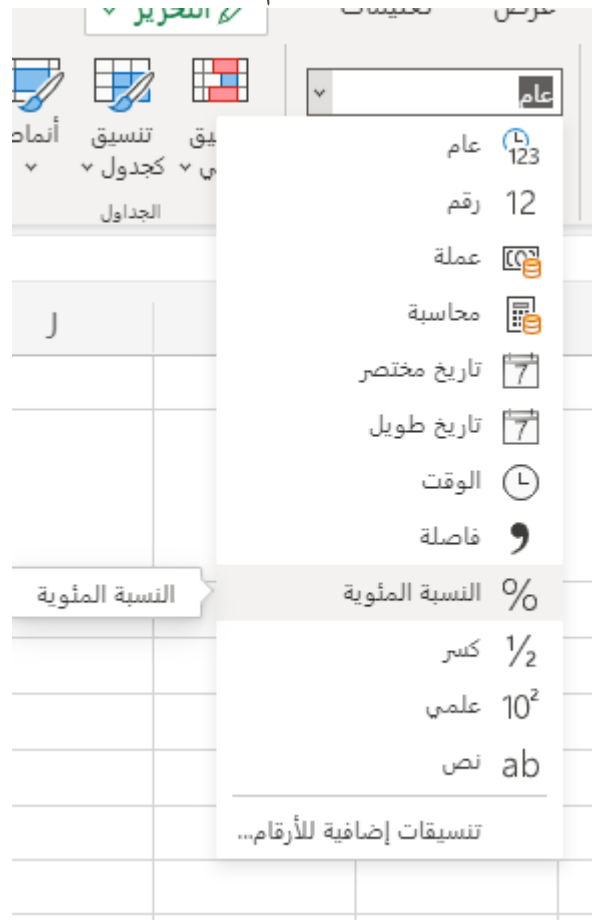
التحرير
تعليقات
عرض
عام
أنماط
تنسيق كجدول
تنسيق
الجداول
J
عام
123
12 رقم
عملة
محاسبة
تاريخ مختصر
7
تاريخ طويل
7
الوقت
فاصلة
النسبة المئوية
% النسبة المئوية
$\frac{1}{2}$ كسر
$10^2$ علمي
ab نص
تنسيقات إضافية للأرقام...